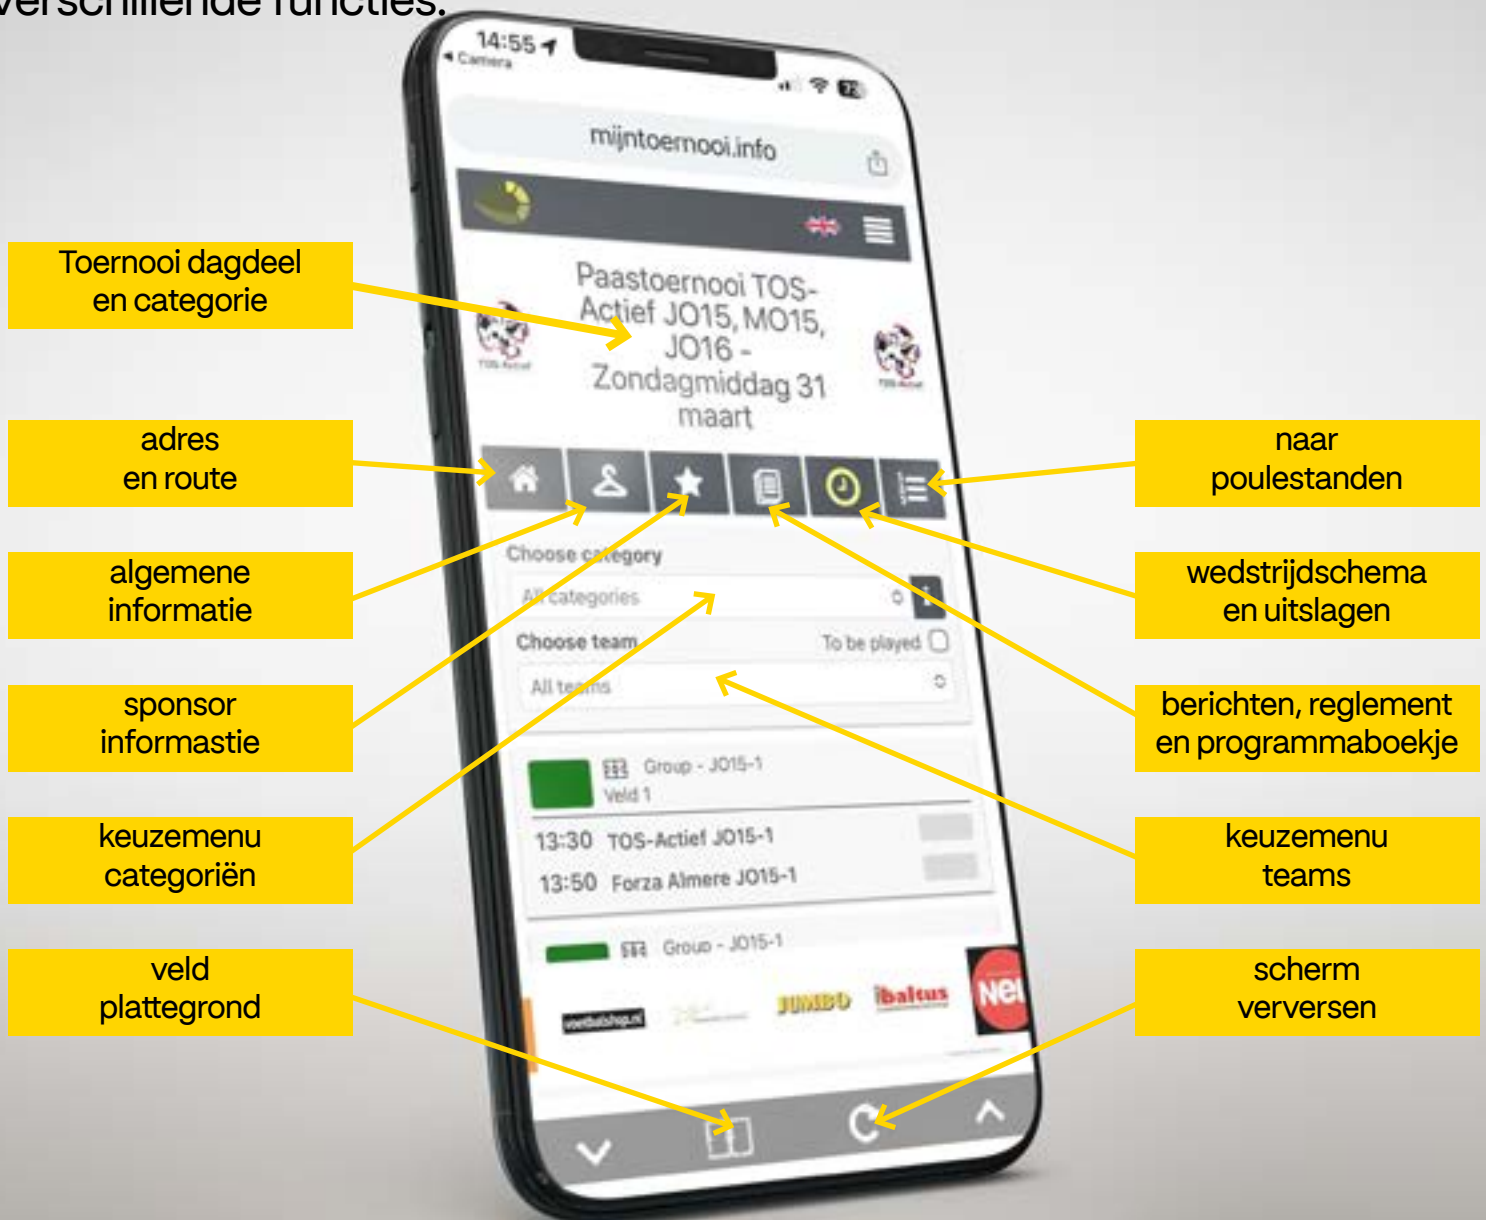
verschillende functies.

14:55
◂ Camera

mijntoernooi.info

Paastoernooi TOS-Actief JO15, MO15, JO16 - Zondagmiddag 31 maart

TOS-Actief

Toernooi dagdeel en categorie

adres en route

algemene informatie

sponsor informastie

keuzemenu categoriën

veld plattegrond

naar poulestanden

wedstrijdschema en uitslagen

berichten, reglement en programmaboekje

keuzemenu teams

scherm verversen

Choose category
All categories
Choose team
To be played
All teams

Group - JO15-1
Veld 1
13:30 TOS-Actief JO15-1
13:50 Forza Almere JO15-1

Group - JO15-1

voetbalshop.nl
JUMBO
baltus
Ne